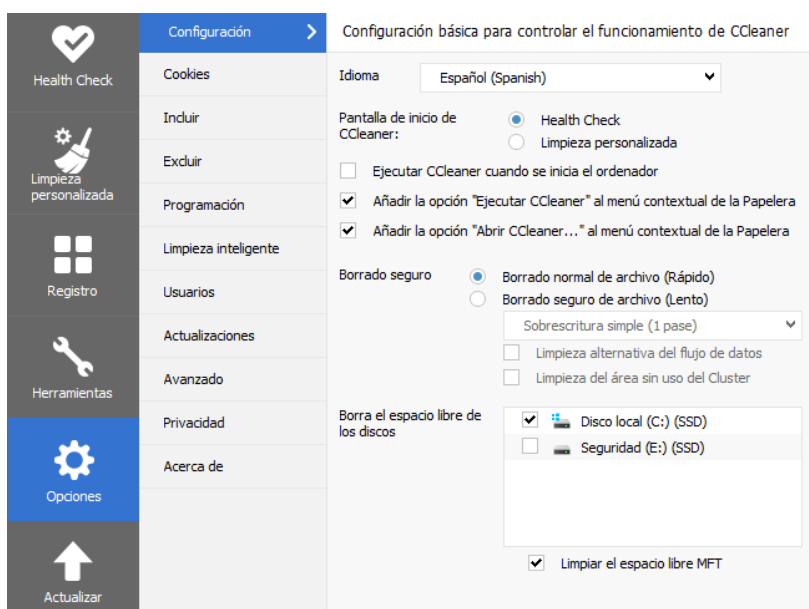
Health Check

Limpieza personalizada

Registro

Herramientas

Opciones

Actualizar

Configuración

Cookies

Incluir

Excluir

Programación

Limpieza inteligente

Usuarios

Actualizaciones

Avanzado

Privacidad

Acerca de

Configuración básica para controlar el funcionamiento de CCleaner

Idioma
Español (Spanish)

Pantalla de inicio de CCleaner:
Health Check
Limpieza personalizada

Ejecutar CCleaner cuando se inicia el ordenador

Añadir la opción "Ejecutar CCleaner" al menú contextual de la Papelera

Añadir la opción "Abrir CCleaner..." al menú contextual de la Papelera

Borrado seguro
Borrado normal de archivo (Rápido)
Borrado seguro de archivo (Lento)
Sobrescritura simple (1 pase)
Limpieza alternativa del flujo de datos
Limpieza del área sin uso del Cluster

Borra el espacio libre de los discos
Disco local (C:) (SSD)
Seguridad (E:) (SSD)

Limpiar el espacio libre MFT